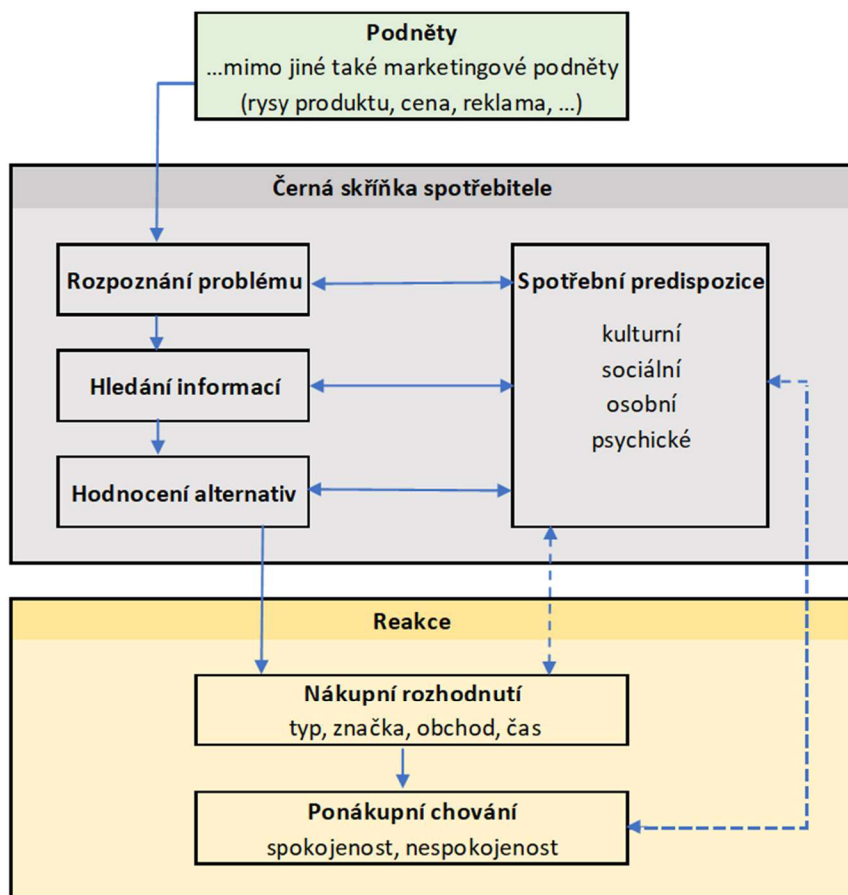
Podněty
...mimo jiné také marketingové podněty
(rysy produktu, cena, reklama, ...)

Černá skříňka spotřebitele

Rozpoznání problému

Hledání informací

Hodnocení alternativ

Spotřební predispozice
kulturní
sociální
osobní
psychické

Reakce

Nákupní rozhodnutí
typ, značka, obchod, čas

Ponákupní chování
spokojenost, nespokojenost